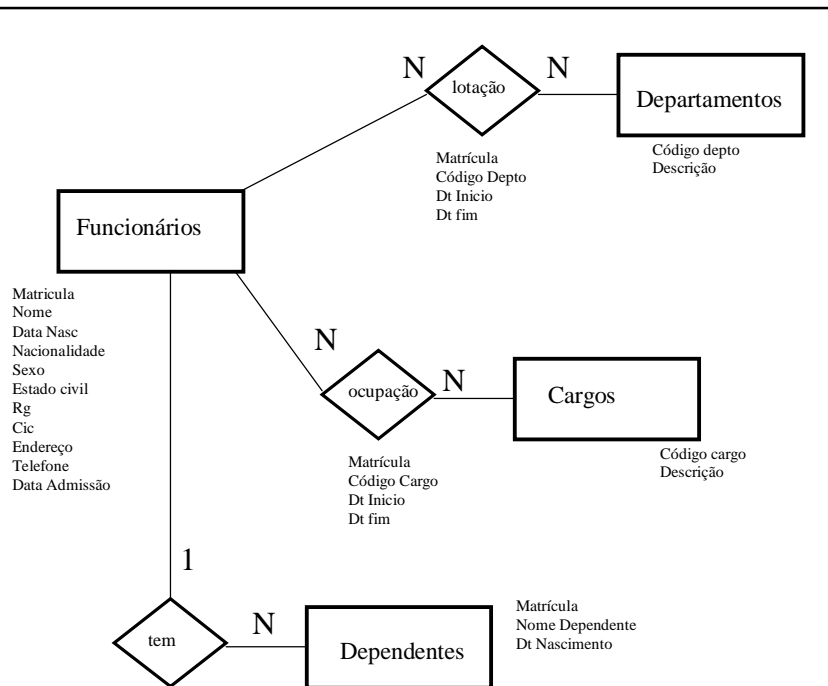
N

lotação

N

Departamentos

Código depto
Descrição

Matrícula
Código Depto
Dt Inicio
Dt fim

Funcionários

Matricula
Nome
Data Nasc
Nacionalidade
Sexo
Estado civil
Rg
Cic
Endereço
Telefone
Data Admissão

N

ocupação

N

Cargos

Código cargo
Descrição

Matrícula
Código Cargo
Dt Inicio
Dt fim

1

tem

N

Dependentes

Matrícula
Nome Dependente
Dt Nascimento